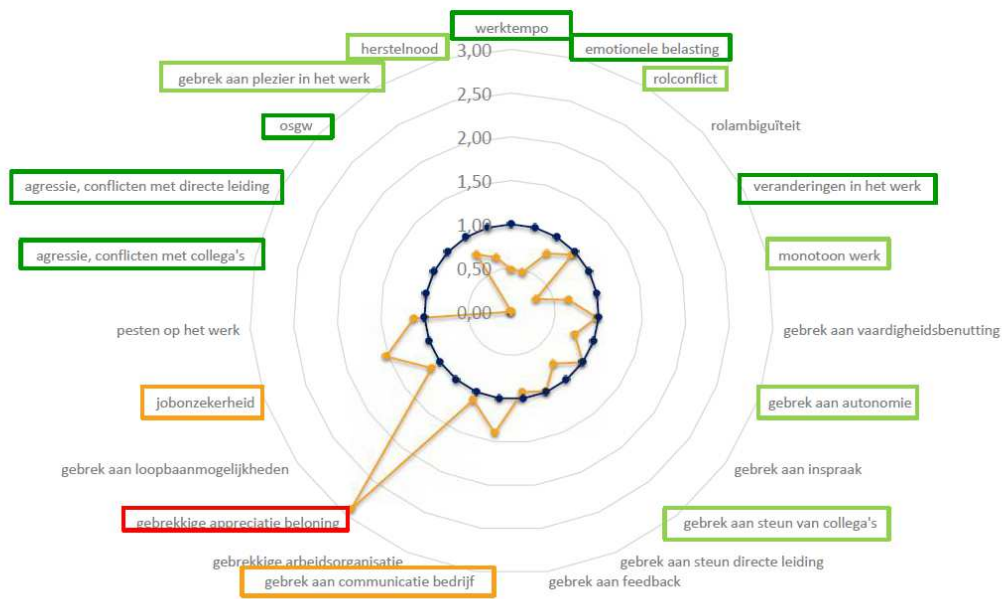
werktempo
emotionele belasting
rolconflict
rolambiguïteit
veranderingen in het werk
monotoon werk
gebrek aan vaardigheidsbenutting
gebrek aan autonomie
gebrek aan inspraak
gebrek aan steun van collega's
gebrek aan steun directe leiding
gebrek aan feedback
gebrek aan communicatie bedrijf
gebrekkige arbeidsorganisatie
gebrekkige appreciatie beloning
gebrek aan loopbaanmogelijkheden
jobonzekerheid
pesten op het werk
agressie, conflicten met collega's
agressie, conflicten met directe leiding
osgw
gebrek aan plezier in het werk
herstelnood

3,00
2,50
2,00
1,50
1,00
0,50
0,00